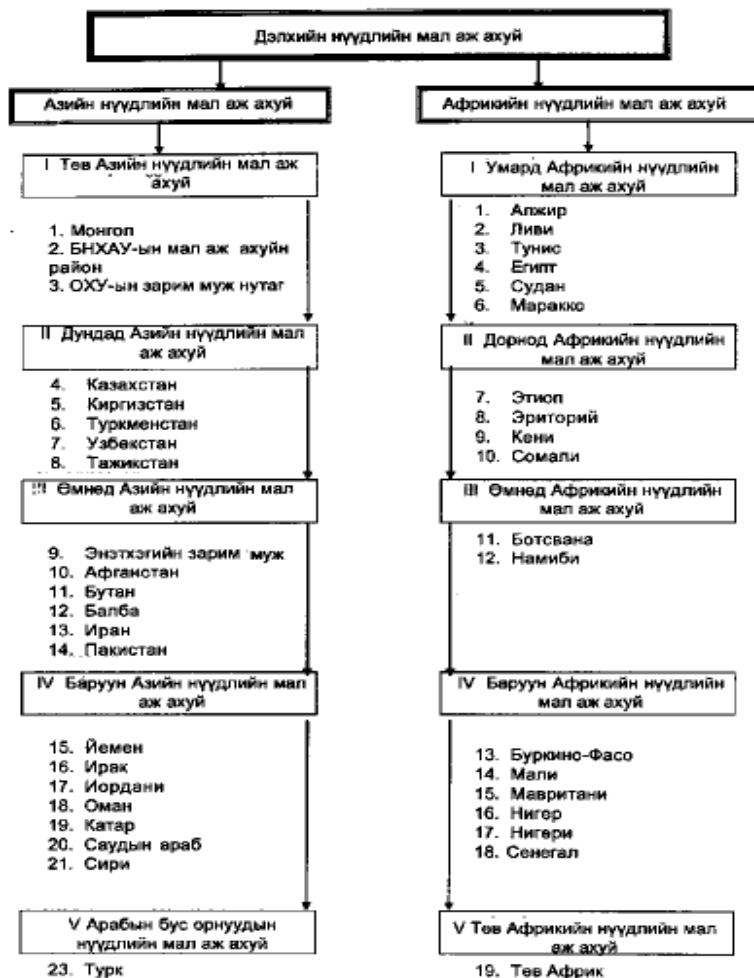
Дэлхийн нүүдлийн мал аж ахуй

Азийн нүүдлийн мал аж ахуй

I Төв Азийн нүүдлийн мал аж ахуй

1. Монгол
2. БНХАУ-ын мал аж ахуйн район
3. ОХУ-ын зарим муж нутаг

II Дундад Азийн нүүдлийн мал аж ахуй

4. Казахстан
5. Киргизстан
6. Туркменстан
7. Узбекстан
8. Тажикстан

III Өмнөд Азийн нүүдлийн мал аж ахуй

9. Энэтхэгийн зарим муж
10. Афганстан
11. Бутан
12. Балба
13. Иран
14. Пакистан

IV Баруун Азийн нүүдлийн мал аж ахуй

15. Йемен
16. Ирак
17. Иордани
18. Оман
19. Катар
20. Саудын араб
21. Сири

V Арабын бус орнуудын нүүдлийн мал аж ахуй

23. Турк

Африкийн нүүдлийн мал аж ахуй

I Умард Африкийн нүүдлийн мал аж ахуй

1. Алжир
2. Ливи
3. Тунис
4. Египт
5. Судан
6. Маракко

II Дорнод Африкийн нүүдлийн мал аж ахуй

7. Этиоп
8. Эриторий
9. Кени
10. Сомали

III Өмнөд Африкийн нүүдлийн мал аж ахуй

11. Ботсвана
12. Намиби

IV Баруун Африкийн нүүдлийн мал аж ахуй

13. Буркино-Фасо
14. Мали
15. Мавритани
16. Нигер
17. Нигери
18. Сенегал

V Төв Африкийн нүүдлийн мал аж ахуй

19. Төв Африк